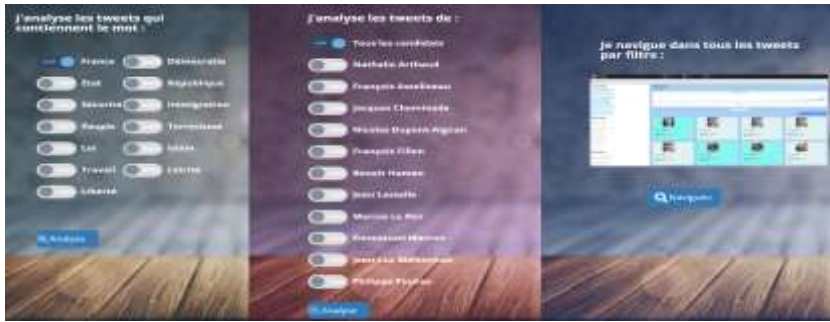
J'analyse les tweets qui contiennent le mot :

France
Démocratie
État
République
Sécurité
Immigration
Peuple
Terrorisme
Loi
Islam
Travail
Laïcité
Liberté

Analyse

J'analyse les tweets de :

Tous les candidats
Nathalie Arthaud
François Asselineau
Jacques Cheminade
Nicolas Dupont-Aignan
François Fillon
Benoît Hamon
Jean Lassalle
Marine Le Pen
Emmanuel Macron
Jean-Luc Mélenchon
Philippe Poutou

Analyse

Je navigue dans tous les tweets par filtre :

Naviguer